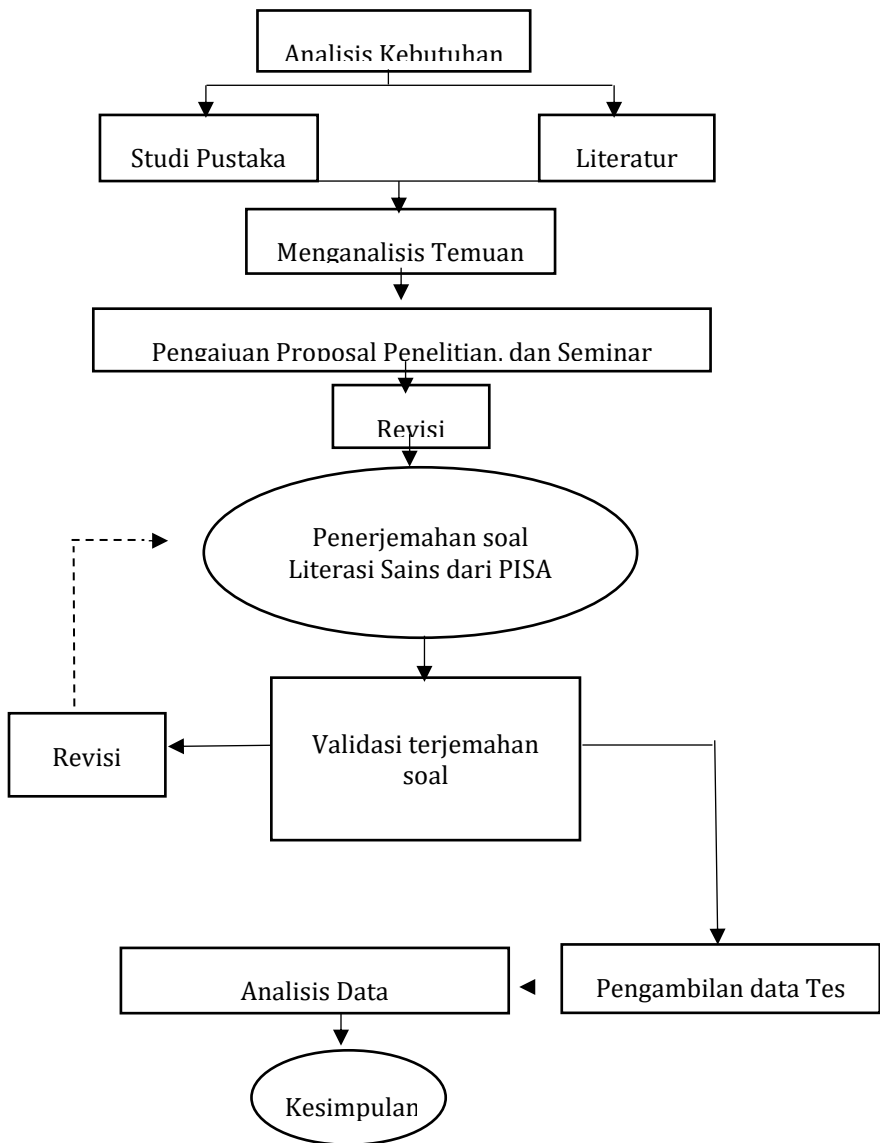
Analisis Kebutuhan

Studi Pustaka

Literatur

Menganalisis Temuan

Pengajuan Proposal Penelitian, dan Seminar

Revisi

Penerjemahan soal Literasi Sains dari PISA

Revisi

Validasi terjemahan soal

Analisis Data

Pengambilan data Tes

Kesimpulan